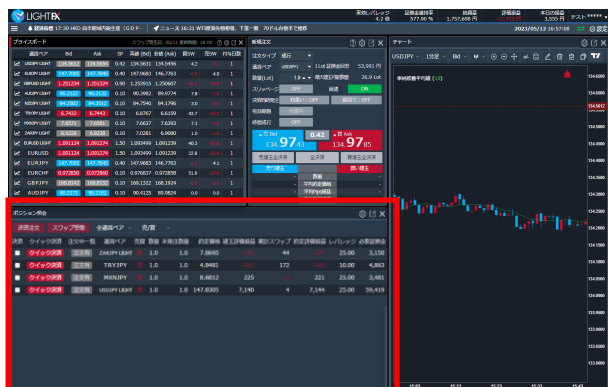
LIGHT FX

実効レバレッジ 4.2倍 | 証拠金維持率 577.90 % | 有効証拠金 1,757,698 円 | 評価損益 | 出金可能額 3,555 円 | テスト*****

■ 経済指標 17:30 HKD 四半期域内総生産（GDP… | ニュース 16:31 WTI原油先物相場、下落 | 2023/05/12 16:36

プライスボード

通貨ペア | Bid | Ask | SP | 高値(Bid) | 安値(Ask) | 前日比 | 約定数

| 通貨ペア | Bid | Ask | SP | 高値(Bid) | 安値(Ask) | 前日比 | |
|---|---|---|---|---|---|---|---|
| USDJPY LIGHT | 134.9612 | 134.9617 | 0.5 | 134.5631 | 134.5456 | 4.2 | 1 |
| EURJPY LIGHT | 147.7003 | 147.7043 | 0.40 | 147.0663 | 146.7763 | | 1 |
| GBPUSD LIGHT | 1.25124 | 1.25129 | 0.5 | 1.253915 | 1.250607 | | 1 |
| AUDJPY LIGHT | 90.2107 | 90.2112 | 0.10 | 90.2682 | 89.6774 | 7.8 | 1 |
| NZDJPY LIGHT | 84.2502 | 84.2512 | 0.10 | 84.7540 | 84.1786 | 3.0 | 1 |
| TRYJPY LIGHT | 6.7443 | 6.7443 | 0.10 | 6.8767 | 6.6159 | | 1 |
| MXNJPY LIGHT | 7.6637 | 7.6637 | 0.10 | 7.6637 | 7.7483 | | 1 |
| ZARJPY LIGHT | 6.9228 | 6.9226 | 0.10 | 7.0281 | 6.9080 | | 1 |
| EURUSD LIGHT | 1.091124 | 1.091274 | 1.50 | 1.092499 | 1.091229 | | 1 |
| EURJPY | 147.7003 | 147.7043 | 0.40 | 147.0663 | 146.7763 | | 1 |
| AUDJPY | 1.091124 | 1.091274 | 1.50 | 1.092499 | 1.091229 | | 1 |
| EURCHF | 0.97250 | 0.97260 | | 0.97837 | 0.97258 | | 1 |
| GBPJPY | 168.8142 | 168.8152 | | 169.1322 | 168.1924 | | 1 |
| AUDJPY | 90.2107 | 90.2157 | | 90.6125 | 89.5824 | | 1 |

新規注文

注文タイプ 成行
通貨ペア USDJPY
数量(Lot) 1.0 ● 取引限度数量
スリッページ OFF
決済同時発注 OFF
有効期限
約定 ON
134.97 Bid
0.42
134.97 Ask
売決済 | 買決済

チャート
USDJPY LIGHT | 1分足 | Bid
単純移動平均線 (10)

ポジション照会

決済注文 | スワップ受取 | 全通貨ペア | 売/買

| 決済 | クイック決済 | 注文一覧 | 通貨ペア | 売買 | 数量 | 未決注数量 | 約定価格 | 建玉評価価格 | 累計スワップ | 約定評価損益 | レバレッジ | 必要証拠金 |
|---|---|---|---|---|---|---|---|---|---|---|---|---|
| | クイック決済 | 注文一覧 | ZARJPY LIGHT | 売 | 1.0 | 1.0 | 7.6695 | | 44 | | 25.00 | 3,150 |
| | クイック決済 | 注文一覧 | TRYJPY | 買 | 1.0 | 1.0 | 4.8481 | | 172 | | 10.00 | 4,863 |
| | クイック決済 | 注文一覧 | MXNJPY | 売 | 1.0 | 1.0 | 8.6812 | | 225 | | 25.00 | 3,481 |
| | クイック決済 | 注文一覧 | USDJPY LIGHT | 売 | 1.0 | 1.0 | 147.8305 | 7,140 | 4 | 7,144 | 25.00 | 59,419 |